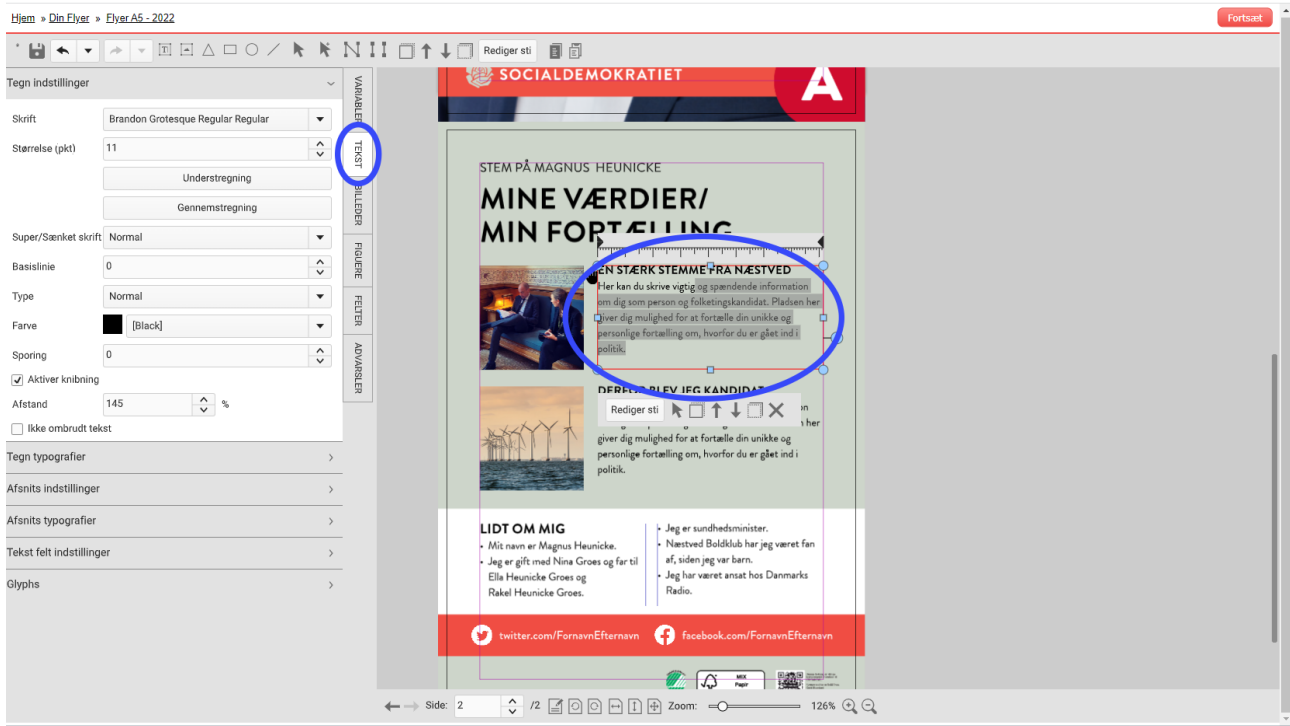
Hjem » Din Flyer » Flyer A5 - 2022

Fortsæt

Rediger sti

Tegn indstillinger

Skrift Brandon Grotesque Regular Regular

Størrelse (pkt) 11

Understregning

Gennemstregning

Super/Sænket skrift Normal

Basislinie 0

Type Normal

Farve [Black]

Sporing 0

Aktiver knibning

Afstand 145 %

Ikke ombrudt tekst

Tegn typografier

Afsnits indstillinger

Afsnits typografier

Tekst felt indstillinger

Glyphs

VARIABLER

TEKST

BILLEDER

FIGURER

FELTER

ADVARSLER

SOCIALDEMOKRATIET

A

STEM PÅ MAGNUS HEUNICKE

MINE VÆRDIER/
MIN FORTÆLLING

EN STÆRK STEMME FRA NÆSTVED

Her kan du skrive vigtig og spændende information om dig som person og folketingskandidat. Pladsen her giver dig mulighed for at fortælle din unikke og personlige fortælling om, hvorfor du er gået i politik.

DERFOR BLEV JEG KANDIDAT

Rediger sti

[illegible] giver dig mulighed for at fortælle din unikke og personlige fortælling om, hvorfor du er gået i politik.

LIDT OM MIG

Mit navn er Magnus Heunicke.

Jeg er gift med Nina Groes og far til Ella Heunicke Groes og Rakel Heunicke Groes.

Jeg er sundhedsminister.

Næstved Boldklub har jeg været fan af, siden jeg var barn.

Jeg har været ansat hos Danmarks Radio.

twitter.com/FornavnEfternavn

facebook.com/FornavnEfternavn

MIX
Papir

Side: 2 /2

Zoom: 126%